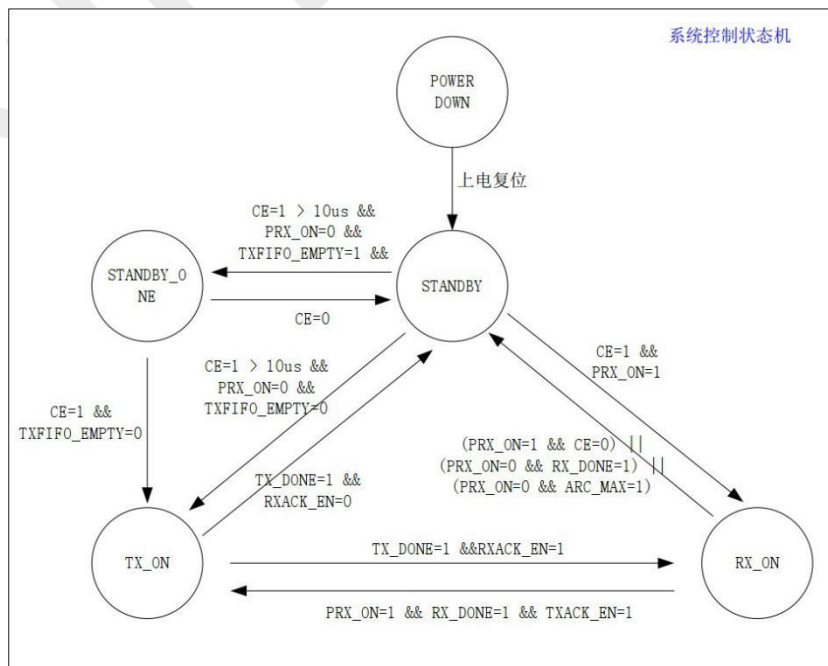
系统控制状态机

POWER DOWN

上电复位

CE=1 > 10us && PRX_ON=0 && TXFIFO_EMPTY=1 &&

STANDBY_ONE

STANDBY

CE=0

CE=1 && PRX_ON=1

CE=1 > 10us && PRX_ON=0 && TXFIFO_EMPTY=0

CE=1 && TXFIFO_EMPTY=0

(PRX_ON=1 && CE=0) || (PRX_ON=0 && RX_DONE=1) || (PRX_ON=0 && ARC_MAX=1)

TX_DONE=1 && RXACK_EN=0

TX_ON

TX_DONE=1 &&RXACK_EN=1

RX_ON

PRX_ON=1 && RX_DONE=1 && TXACK_EN=1